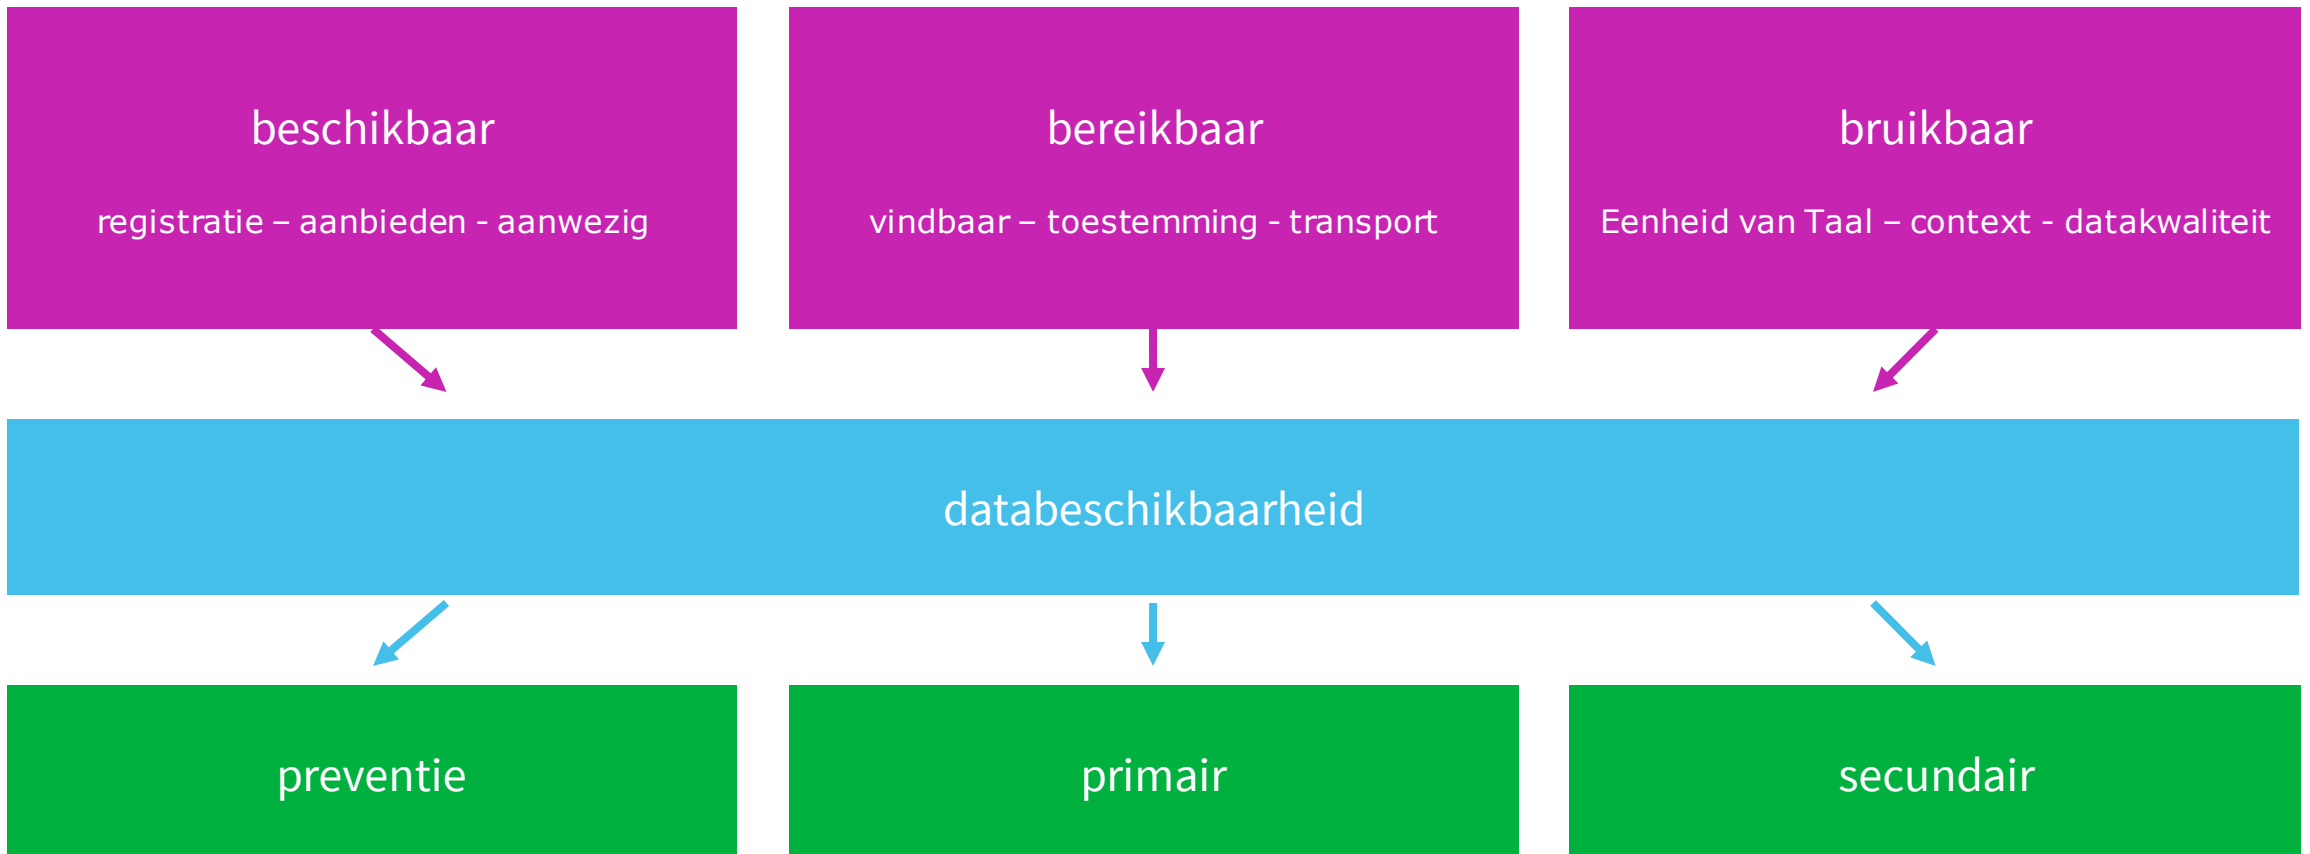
beschikbaar

registratie – aanbieden - aanwezig

bereikbaar

vindbaar – toestemming - transport

bruikbaar

Eenheid van Taal – context - datakwaliteit

databeschikbaarheid

preventie

primair

secundair